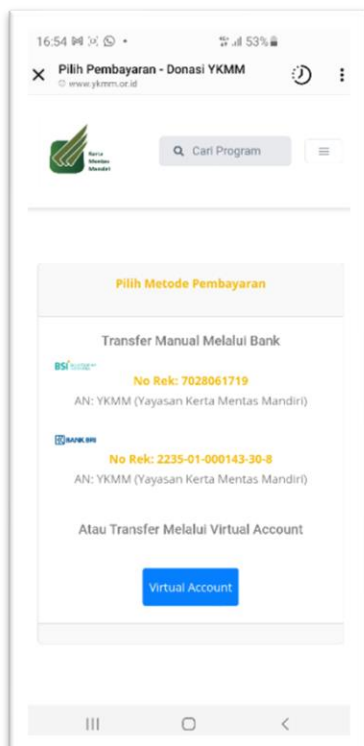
16:54 53%

Pilih Pembayaran - Donasi YKMM
www.ykmm.or.id

Kerta Mentas Mandiri

Cari Program

Pilih Metode Pembayaran

Transfer Manual Melalui Bank

BSI

No Rek: 7028061719

AN: YKMM (Yayasan Kerta Mentas Mandiri)

BANK BRI

No Rek: 2235-01-000143-30-8

AN: YKMM (Yayasan Kerta Mentas Mandiri)

Atau Transfer Melalui Virtual Account

Virtual Account